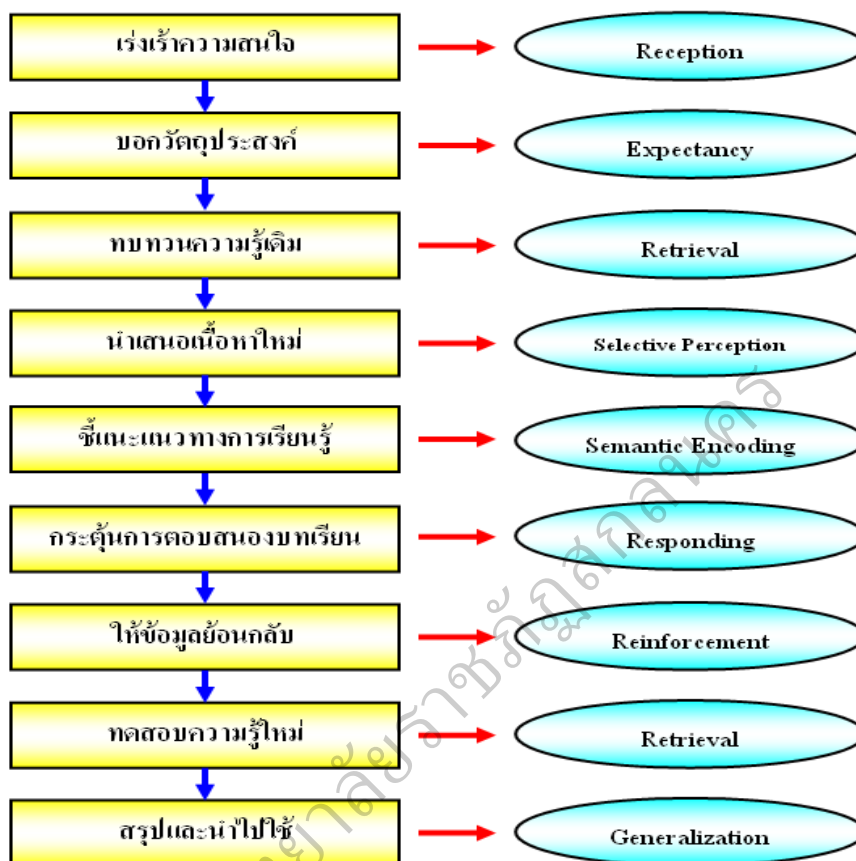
เร่งเร้าความสนใจ

Reception

บอกวัตถุประสงค์

Expectancy

ทบทวนความรู้เดิม

Retrieval

นำเสนอเนื้อหาใหม่

Selective Perception

ชี้แนะแนวทางการเรียนรู้

Semantic Encoding

กระตุ้นการตอบสนองบทเรียน

Responding

ให้ข้อมูลย้อนกลับ

Reinforcement

ทดสอบความรู้ใหม่

Retrieval

สรุปและนำไปใช้

Generalization

มหาวิทยาลัยราชภัฏสกลนคร